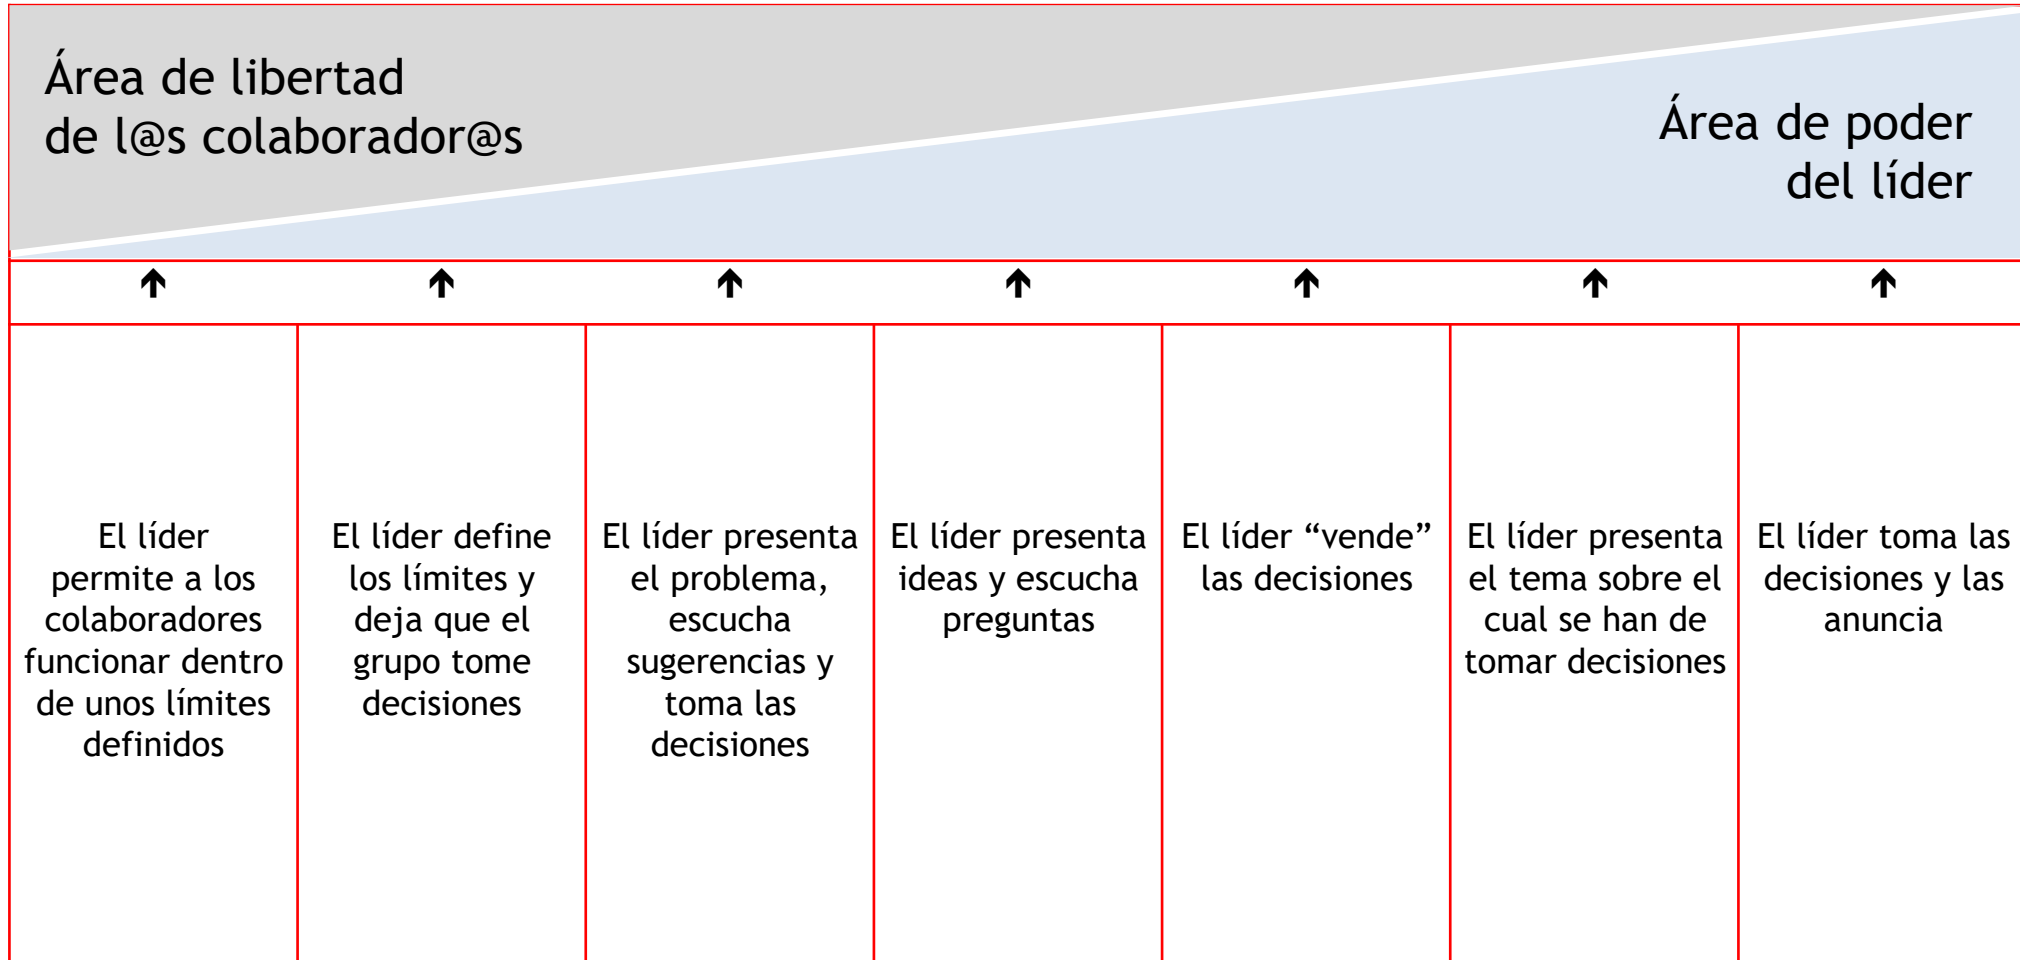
Área de libertad de l@s colaborador@s

Área de poder del líder

| El líder permite a los colaboradores funcionar dentro de unos límites definidos | El líder define los límites y deja que el grupo tome decisiones | El líder presenta el problema, escucha sugerencias y toma las decisiones | El líder presenta ideas y escucha preguntas | El líder “vende” las decisiones | El líder presenta el tema sobre el cual se han de tomar decisiones | El líder toma las decisiones y las anuncia |
|---|---|---|---|---|---|---|